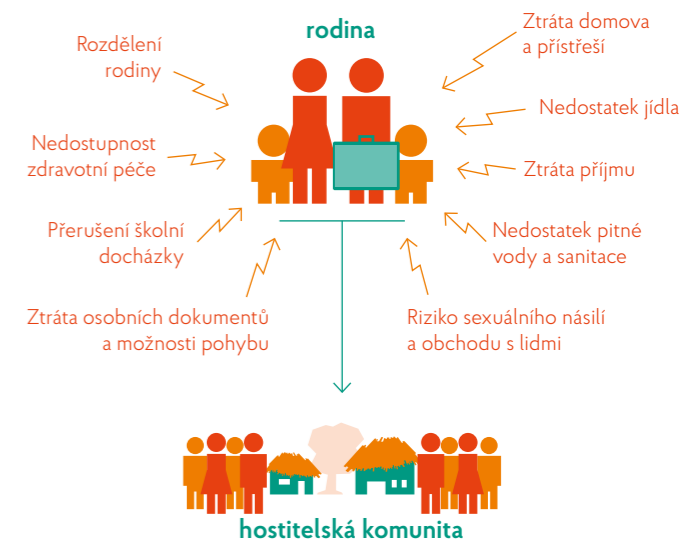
rodina

Rozdělení rodiny

Ztráta domova a přístřeší

Nedostatek jídla

Nedostupnost zdravotní péče

Ztráta příjmu

Přerušení školní docházky

Nedostatek pitné vody a sanitace

Ztráta osobních dokumentů a možnosti pohybu

Riziko sexuálního násilí a obchodu s lidmi

hostitelská komunita